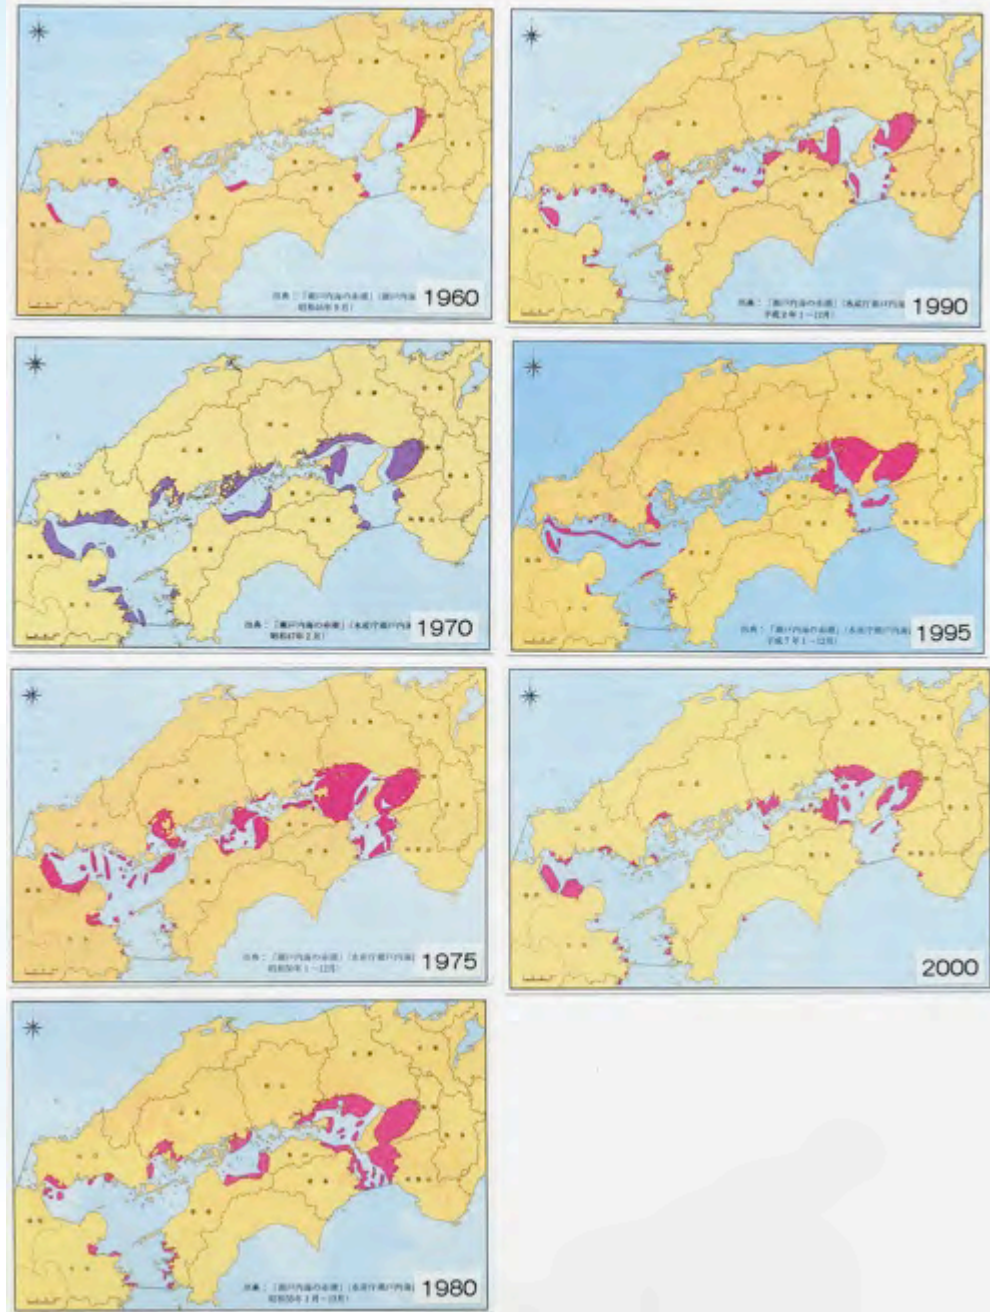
出典：「瀬戸内海の赤潮」 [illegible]
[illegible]
1960

出典：「瀬戸内海の赤潮」（水産庁瀬戸内海 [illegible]
平成2年1～12月
1990

出典：「瀬戸内海の赤潮」（水産庁瀬戸内海 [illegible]
昭和47年2月
1970

出典：「瀬戸内海の赤潮」（水産庁瀬戸内海 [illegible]
平成7年1～12月
1995

出典：「瀬戸内海の赤潮」（水産庁瀬戸内海 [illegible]
昭和50年1～12月
1975

2000

出典：「瀬戸内海の赤潮」（水産庁瀬戸内海 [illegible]
昭和55年1月～12月
1980